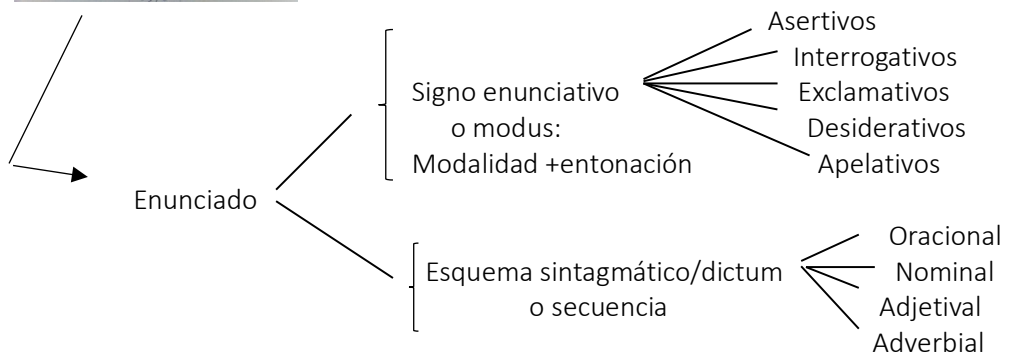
Enunciado

Signo enunciativo o modus: Modalidad +entonación

Asertivos
Interrogativos
Exclamativos
Desiderativos
Apelativos

Esquema sintagmático/dictum o secuencia

Oracional
Nominal
Adjetival
Adverbial